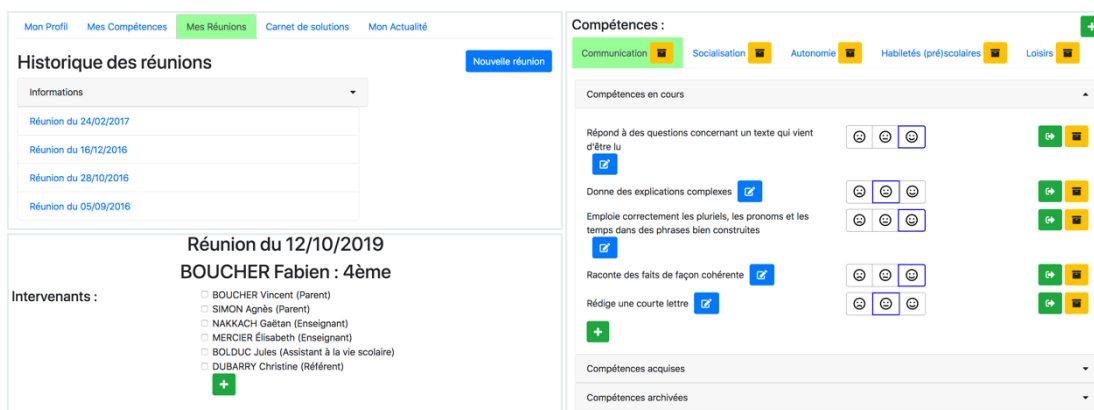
Mon Profil | Mes Compétences | Mes Réunions | Carnet de solutions | Mon Actualité

Historique des réunions

Nouvelle réunion

Informations

Réunion du 24/02/2017

Réunion du 16/12/2016

Réunion du 28/10/2016

Réunion du 05/09/2016

Réunion du 12/10/2019

BOUCHER Fabien : 4ème

Intervenants :

BOUCHER Vincent (Parent)
SIMON Agnès (Parent)
NAKKACH Gaëtan (Enseignant)
MERCIER Élisabeth (Enseignant)
BOLDUC Jules (Assistant à la vie scolaire)
DUBARRY Christine (Référent)

Compétences :

Communication | Socialisation | Autonomie | Habiletés (pré)scolaires | Loisirs

Compétences en cours

Répond à des questions concernant un texte qui vient d'être lu

Donne des explications complexes

Emploie correctement les pluriels, les pronoms et les temps dans des phrases bien construites

Raconte des faits de façon cohérente

Rédige une courte lettre

Compétences acquises

Compétences archivées